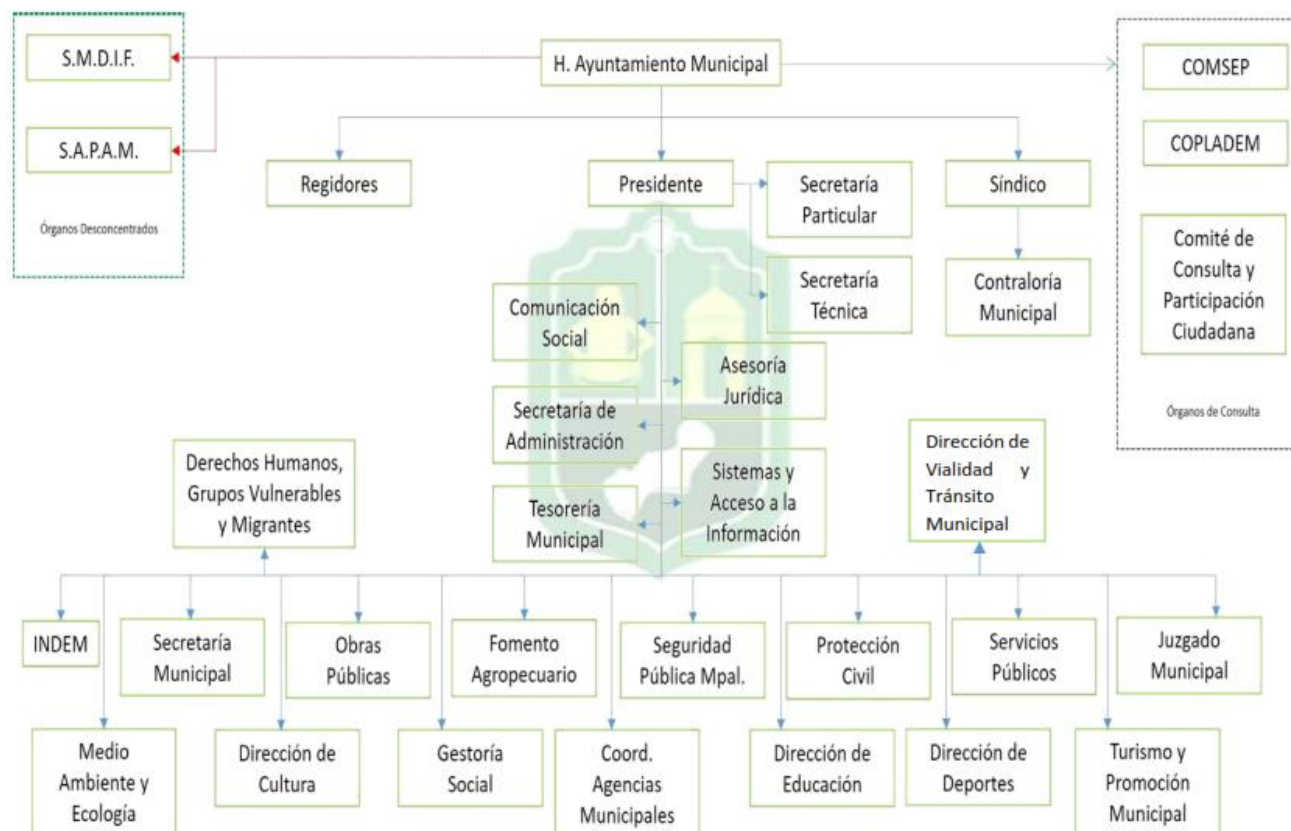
S.M.D.I.F.

S.A.P.A.M.

Órganos Desconcentrados

H. Ayuntamiento Municipal

COMSEP

COPLADEM

Comité de Consulta y Participación Ciudadana

Órganos de Consulta

Regidores

Presidente

Secretaría Particular

Síndico

Secretaría Técnica

Contraloría Municipal

Comunicación Social

Asesoría Jurídica

Secretaría de Administración

Sistemas y Acceso a la Información

Tesorería Municipal

Derechos Humanos, Grupos Vulnerables y Migrantes

Dirección de Vialidad y Tránsito Municipal

INDEM

Secretaría Municipal

Obras Públicas

Fomento Agropecuario

Seguridad Pública Mpal.

Protección Civil

Servicios Públicos

Juzgado Municipal

Medio Ambiente y Ecología

Dirección de Cultura

Gestoría Social

Coord. Agencias Municipales

Dirección de Educación

Dirección de Deportes

Turismo y Promoción Municipal